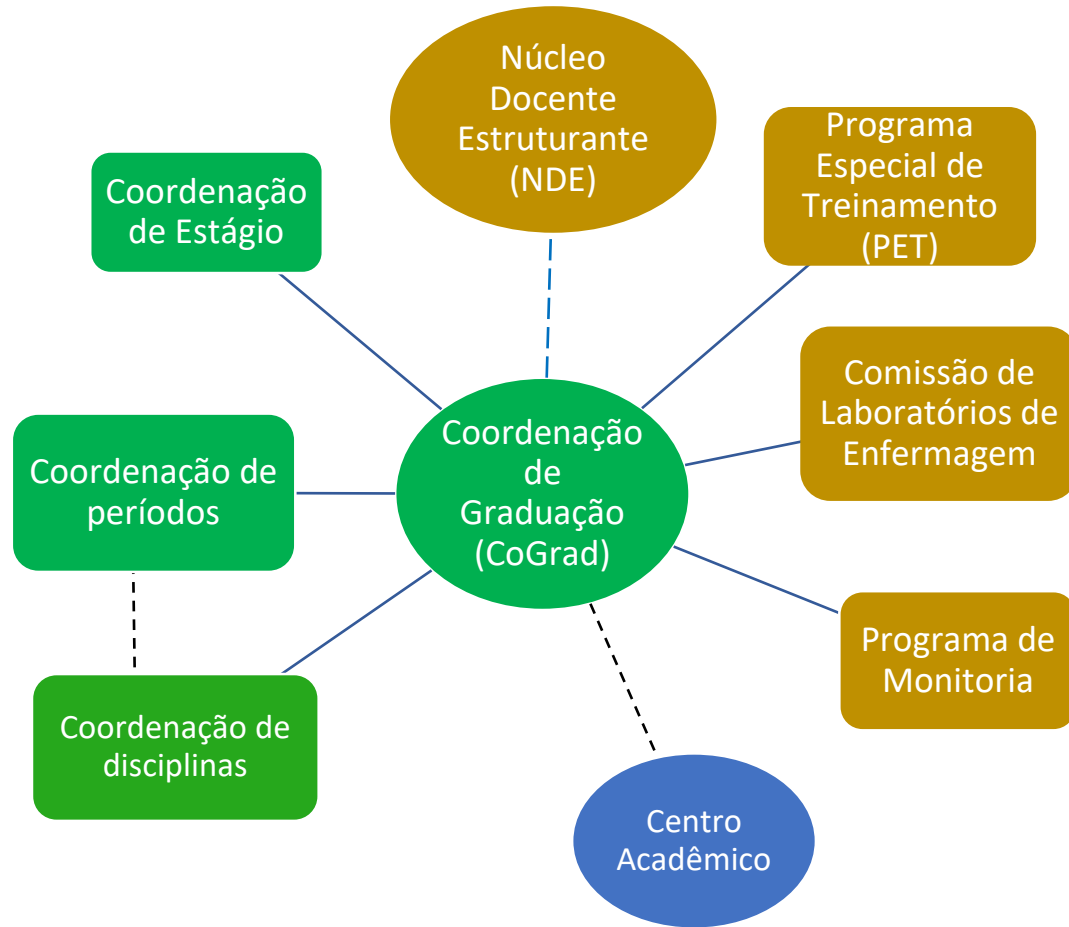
Núcleo Docente Estruturante (NDE)

Coordenação de Estágio

Programa Especial de Treinamento (PET)

Comissão de Laboratórios de Enfermagem

Coordenação de períodos

Coordenação de Graduação (CoGrad)

Programa de Monitoria

Coordenação de disciplinas

Centro Acadêmico